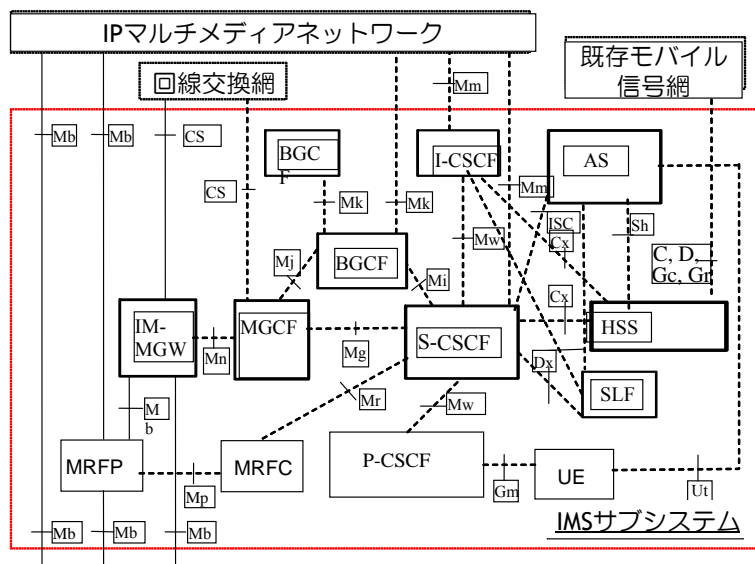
IPマルチメディアネットワーク

回線交換網

既存モバイル信号網

Mm

Mb
Mb
CS

BGCF

I-CSCF

AS

CS
Mk
Mk
Mm

ISC
Cx
Sh

Mw

Mj
BGCF
Mi

C, D, Gc, Gr

Cx

IM-MGW
MGCF
S-CSCF
HSS

Mn
Mg

Dx

SLF

Mr
Mw

Mb

MRFP
MRFC
P-CSCF
UE

Mp
Gm
Ut

Mb
Mb
Mb

IMSサブシステム